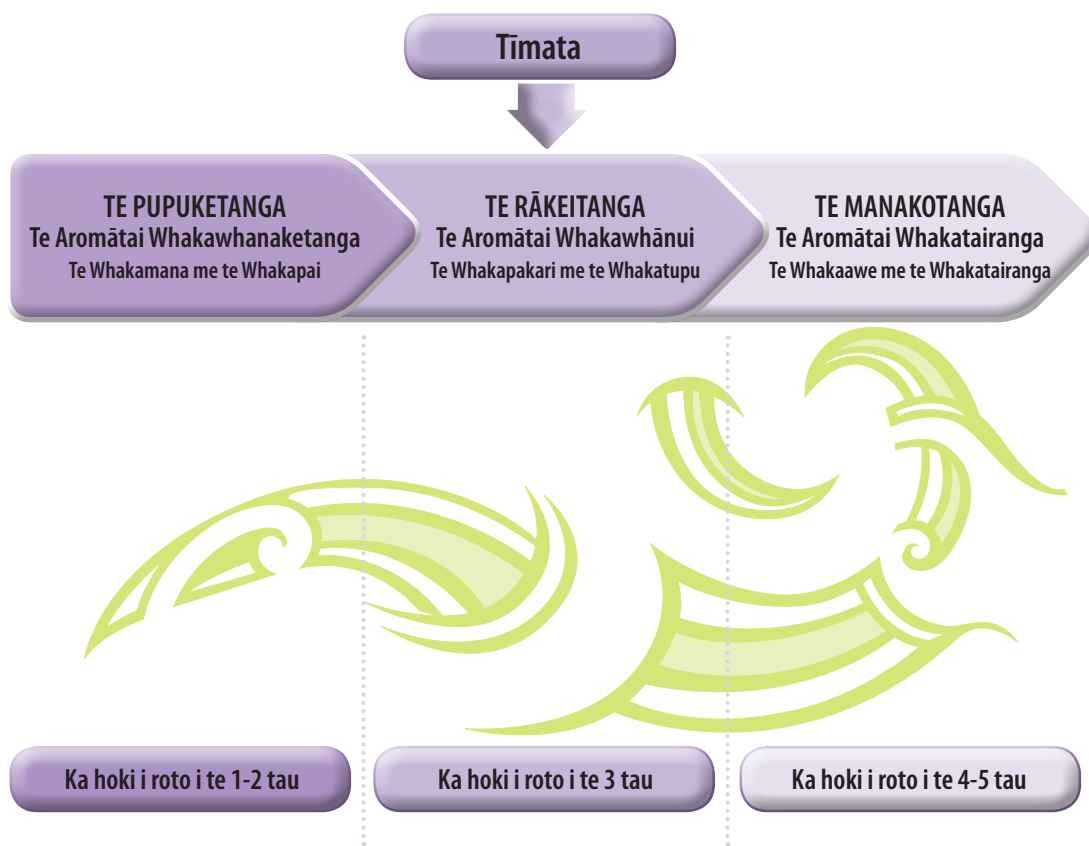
Tīmata

TE PUPUKETANGA
Te Aromātai Whakawhanaketanga
Te Whakamana me te Whakapai

TE RĀKEITANGA
Te Aromātai Whakawhānui
Te Whakapakari me te Whakatupu

TE MANAKOTANGA
Te Aromātai Whakatairanga
Te Whakaawe me te Whakatairanga

Ka hoki i roto i te 1-2 tau

Ka hoki i roto i te 3 tau

Ka hoki i roto i te 4-5 tau